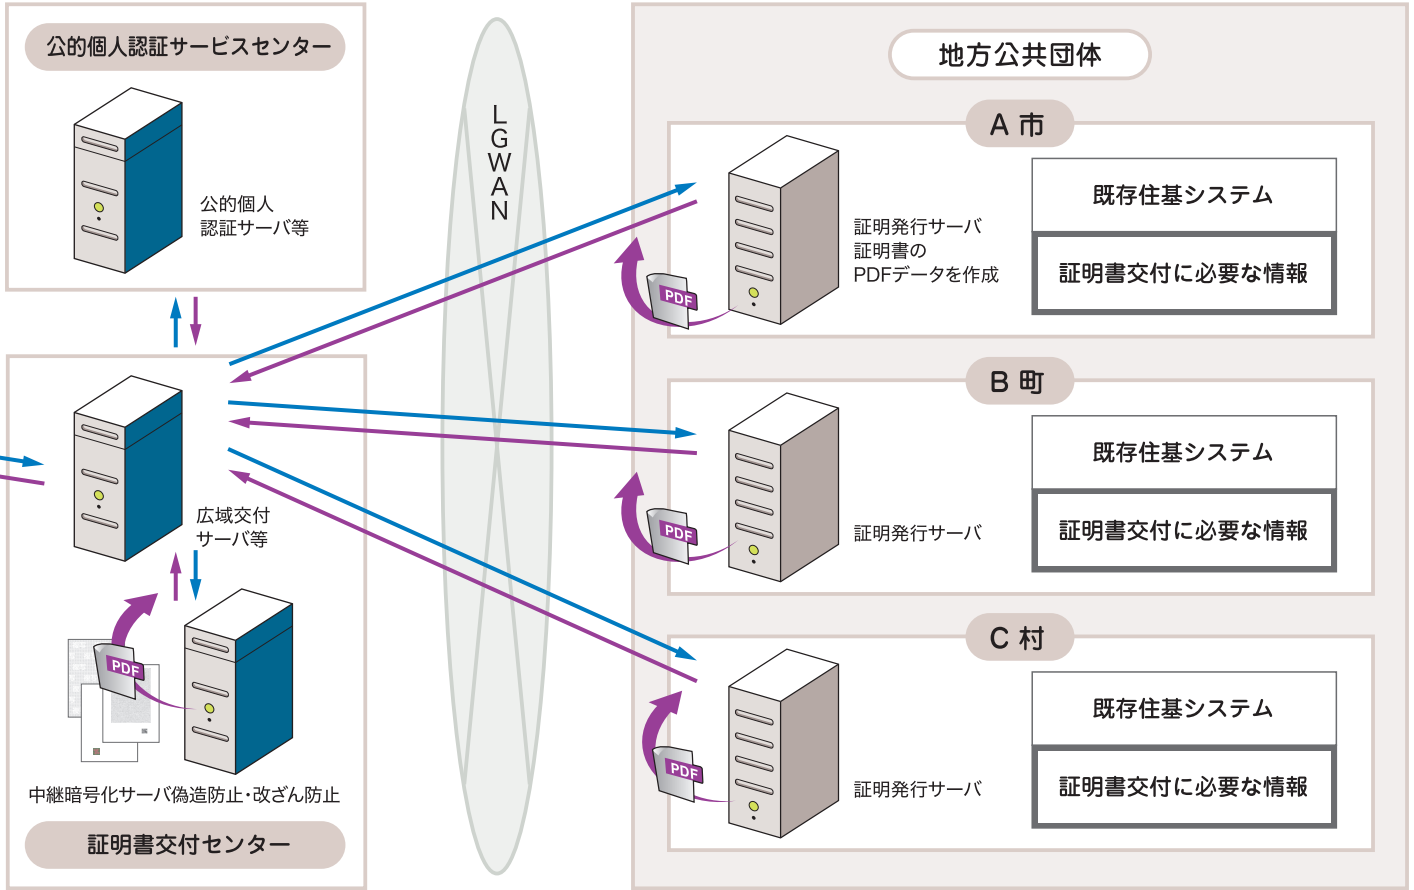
公的個人認証サービスセンター

公的個人認証サーバ等

広域交付サーバ等

PDF

中継暗号化サーバ偽造防止・改ざん防止

証明書交付センター

LGWAN

地方公共団体

A 市

PDF

証明発行サーバ
証明書の
PDFデータを作成

既存住基システム

証明書交付に必要な情報

B 町

PDF

証明発行サーバ

既存住基システム

証明書交付に必要な情報

C 村

PDF

証明発行サーバ

既存住基システム

証明書交付に必要な情報